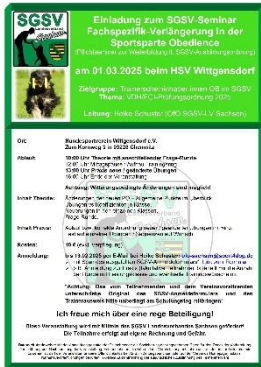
SGSV

Einladung zum SGSV-Seminar Fachspezifik-Verlängerung in der Sportsparte Obedience
(Pflichtseminar zur Weiterbildung lt. SGSV-Ausbildungsordnung)

am 01.03.2025 beim HSV Wittgensdorf

Zielgruppe: Trainerscheininhaber/innen OB im SGSV
Thema: VDH/FCI-Prüfungsordnung 2025

Leitung: Heike Schuster (OB SGSV & V Sachsen)

| Ort: | Hundesportverein Wittgensdorf e.V. Zum Rennweg 5 in 09228 Chemnitz |
|---|---|
| Ablauf: | 09:00 Uhr Theorie mit anschließender Frage-Runde 12:00 Uhr Mittagspause / Auftrag ... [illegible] 13:00 Uhr Praxis ... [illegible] 16:00 Uhr Ende der Veranstaltung Achtung! Witterungsbedingte Änderungen sind möglich! |
| Inhalt Theorie: | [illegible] |
| Inhalt Praxis: | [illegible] |
| Kosten: | 10 € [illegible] |
| Anmeldung: | bis 19.02.2025 per E-Mail bei Heike Schuster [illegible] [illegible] "Achtung: Von den Teilnehmenden sind dem Veranstaltenden unterschriebene Original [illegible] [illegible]" |

Ich freue mich über eine rege Beteiligung!

Dieses Veranstaltung wird mit Mitteln des SGSV unterstützt. Sachsen gefördert! Die Teilnahme erfolgt auf eigene Rechnung und Gefahr.

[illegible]